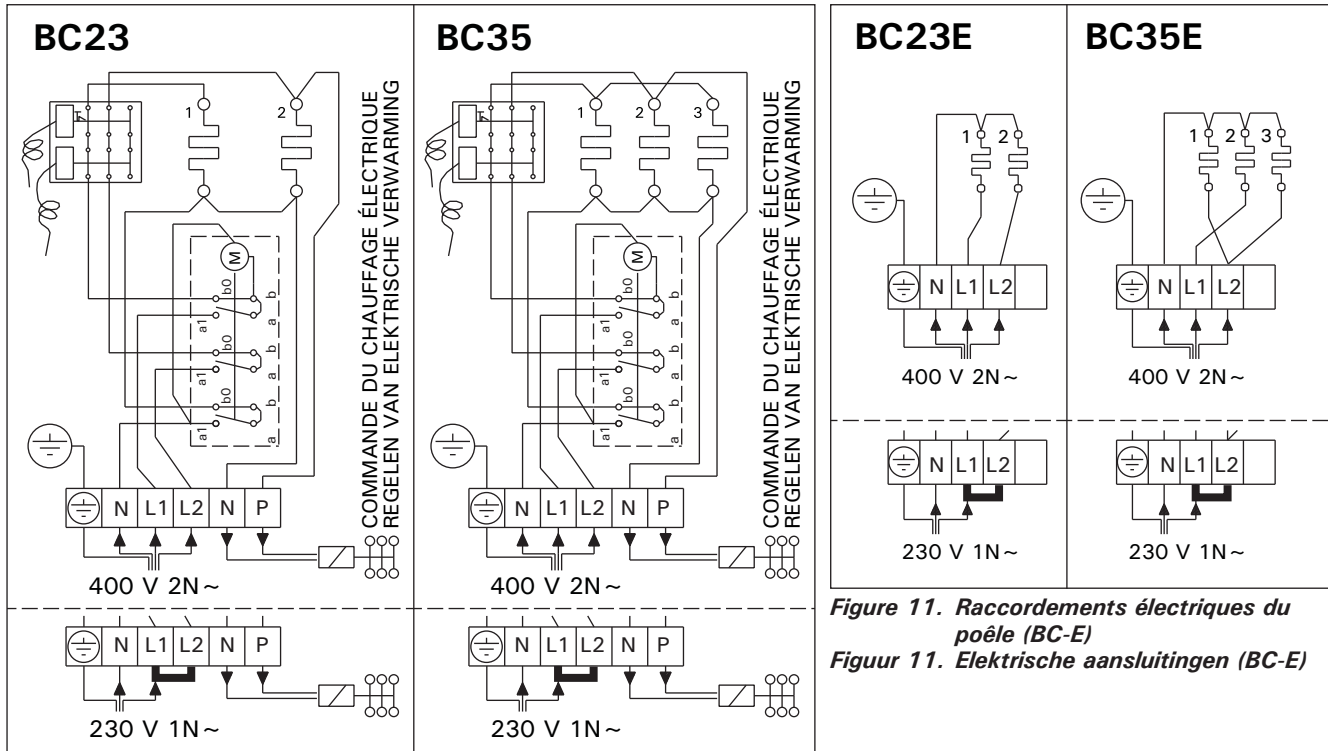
BC23

1 2

COMMANDE DU CHAUFFAGE ÉLECTRIQUE
REGELEN VAN ELEKTRISCHE VERWARMING

M

b0 b a1 a b0 b a1 a b0 b a1 a

N L1 L2 N P

400 V 2N ~

N L1 L2 N P

230 V 1N ~

BC35

1 2 3

COMMANDE DU CHAUFFAGE ÉLECTRIQUE
REGELEN VAN ELEKTRISCHE VERWARMING

M

b0 b a1 a b0 b a1 a b0 b a1 a

N L1 L2 N P

400 V 2N ~

N L1 L2 N P

230 V 1N ~

BC23E

1 2

N L1 L2

400 V 2N ~

N L1 L2

230 V 1N ~

BC35E

1 2 3

N L1 L2

400 V 2N ~

N L1 L2

230 V 1N ~

Figure 11. Raccordements électriques du poêle (BC-E)
Figuur 11. Elektrische aansluitingen (BC-E)